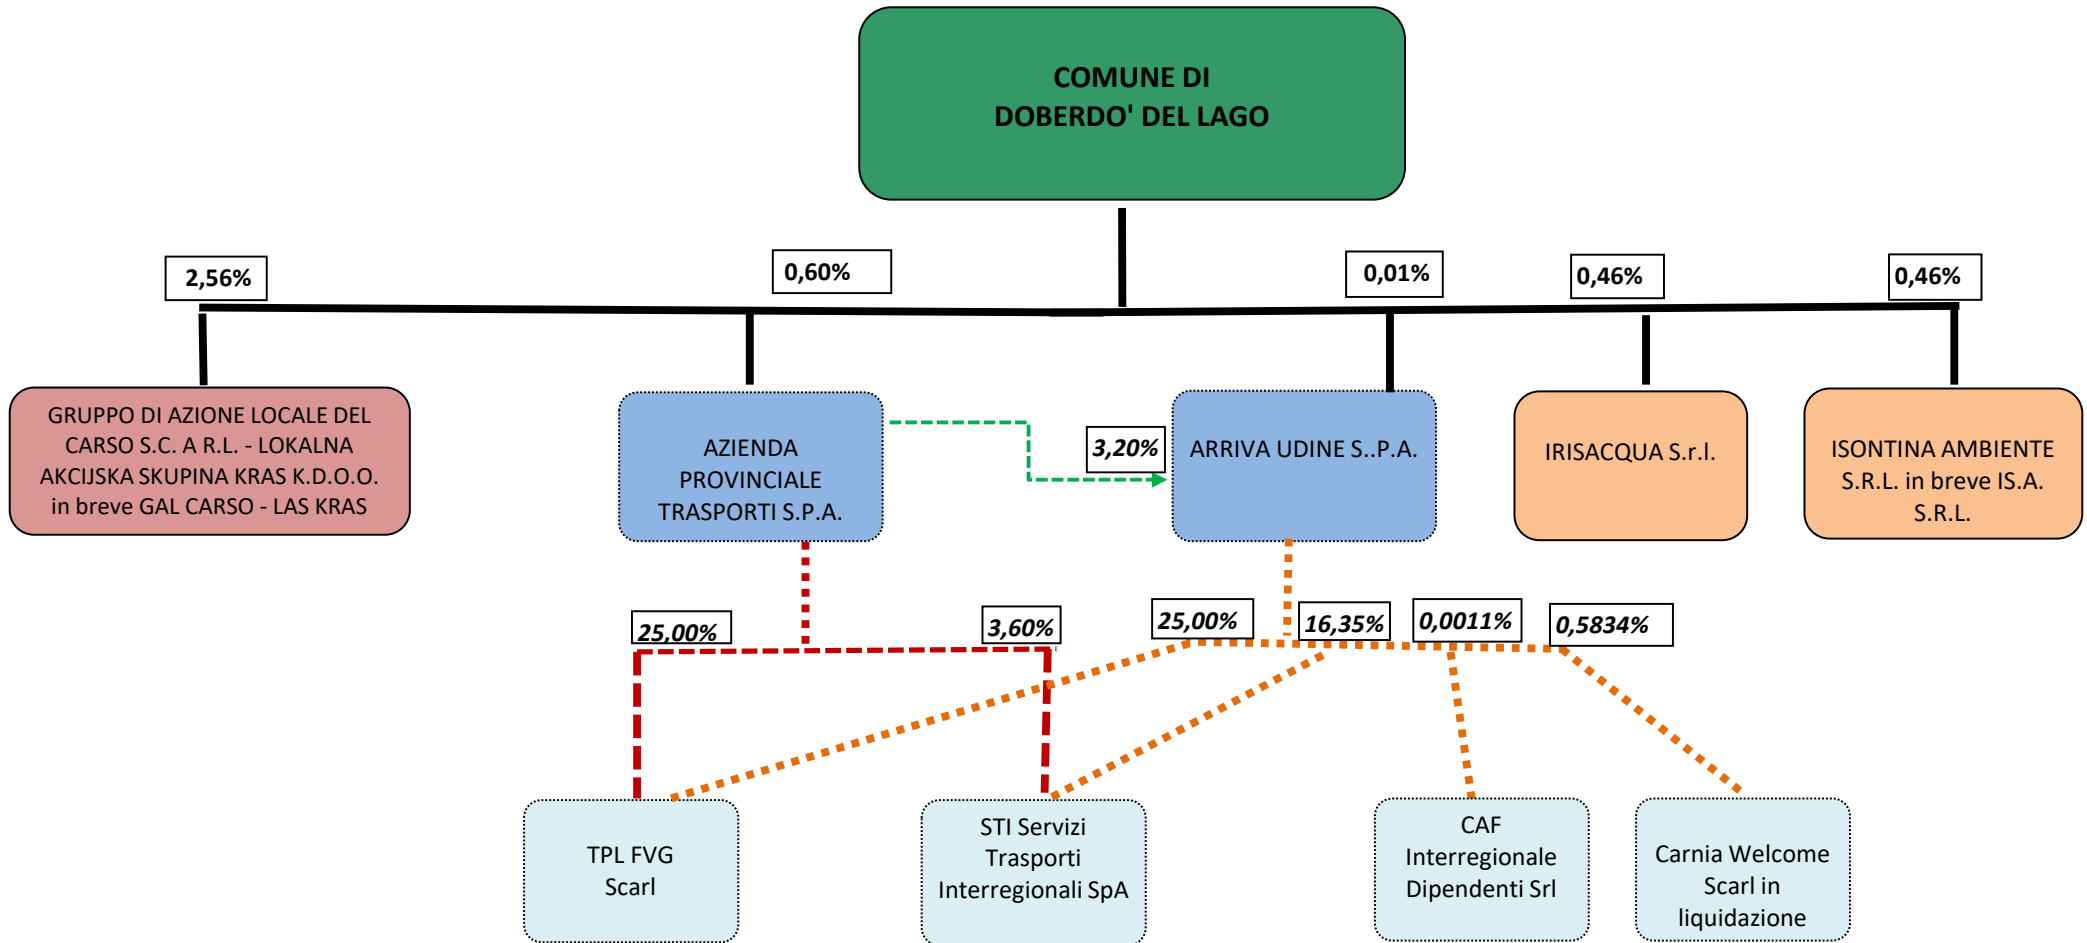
COMUNE DI DOBERDO' DEL LAGO

2,56%

0,60%

0,01%

0,46%

0,46%

GRUPPO DI AZIONE LOCALE DEL CARSO S.C. A R.L. - LOKALNA AKCIJSKA SKUPINA KRAS K.D.O.O. in breve GAL CARSO - LAS KRAS

AZIENDA PROVINCIALE TRASPORTI S.P.A.

3,20%

ARRIVA UDINE S..P.A.

IRISACQUA S.r.l.

ISONTINA AMBIENTE S.R.L. in breve IS.A. S.R.L.

25,00%

3,60%

25,00%

16,35%

0,0011%

0,5834%

TPL FVG Scarl

STI Servizi Trasporti Interregionali SpA

CAF Interregionale Dipendenti Srl

Carnia Welcome Scarl in liquidazione